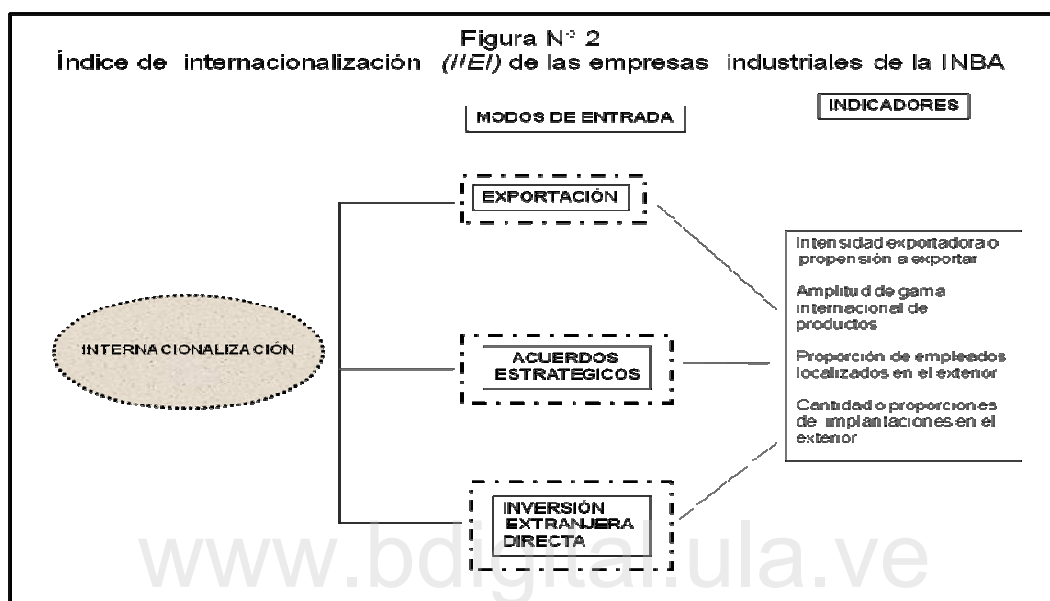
Figura N° 2
Índice de internacionalización (IIEI) de las empresas industriales de la INBA

MODOS DE ENTRADA

INDICADORES

INTERNACIONALIZACIÓN

EXPORTACIÓN

ACUERDOS ESTRATEGICOS

INVERSIÓN EXTRANJERA DIRECTA

Intensidad exportadora o propensión a exportar

Amplitud de gama internacional de productos

Proporción de empleados localizados en el exterior

Cantidad o proporciones de implantaciones en el exterior

www.bdigital.ula.ve